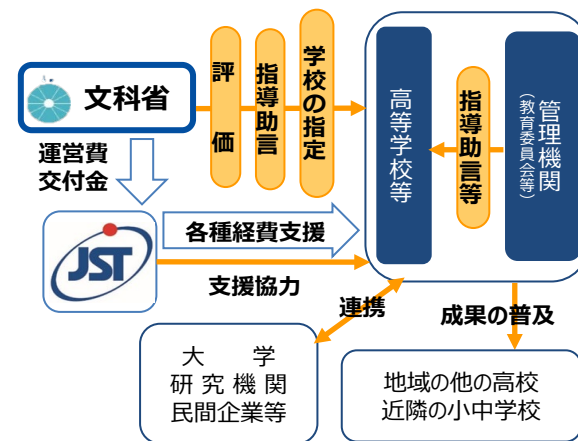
文科省

評価

指導助言

学校の指定

運営費交付金

JST

各種経費支援

支援協力

高等学校等

指導助言等

管理機関（教育委員会等）

連携

成果の普及

大学
研究機関
民間企業等

地域の他の高校
近隣の小中学校